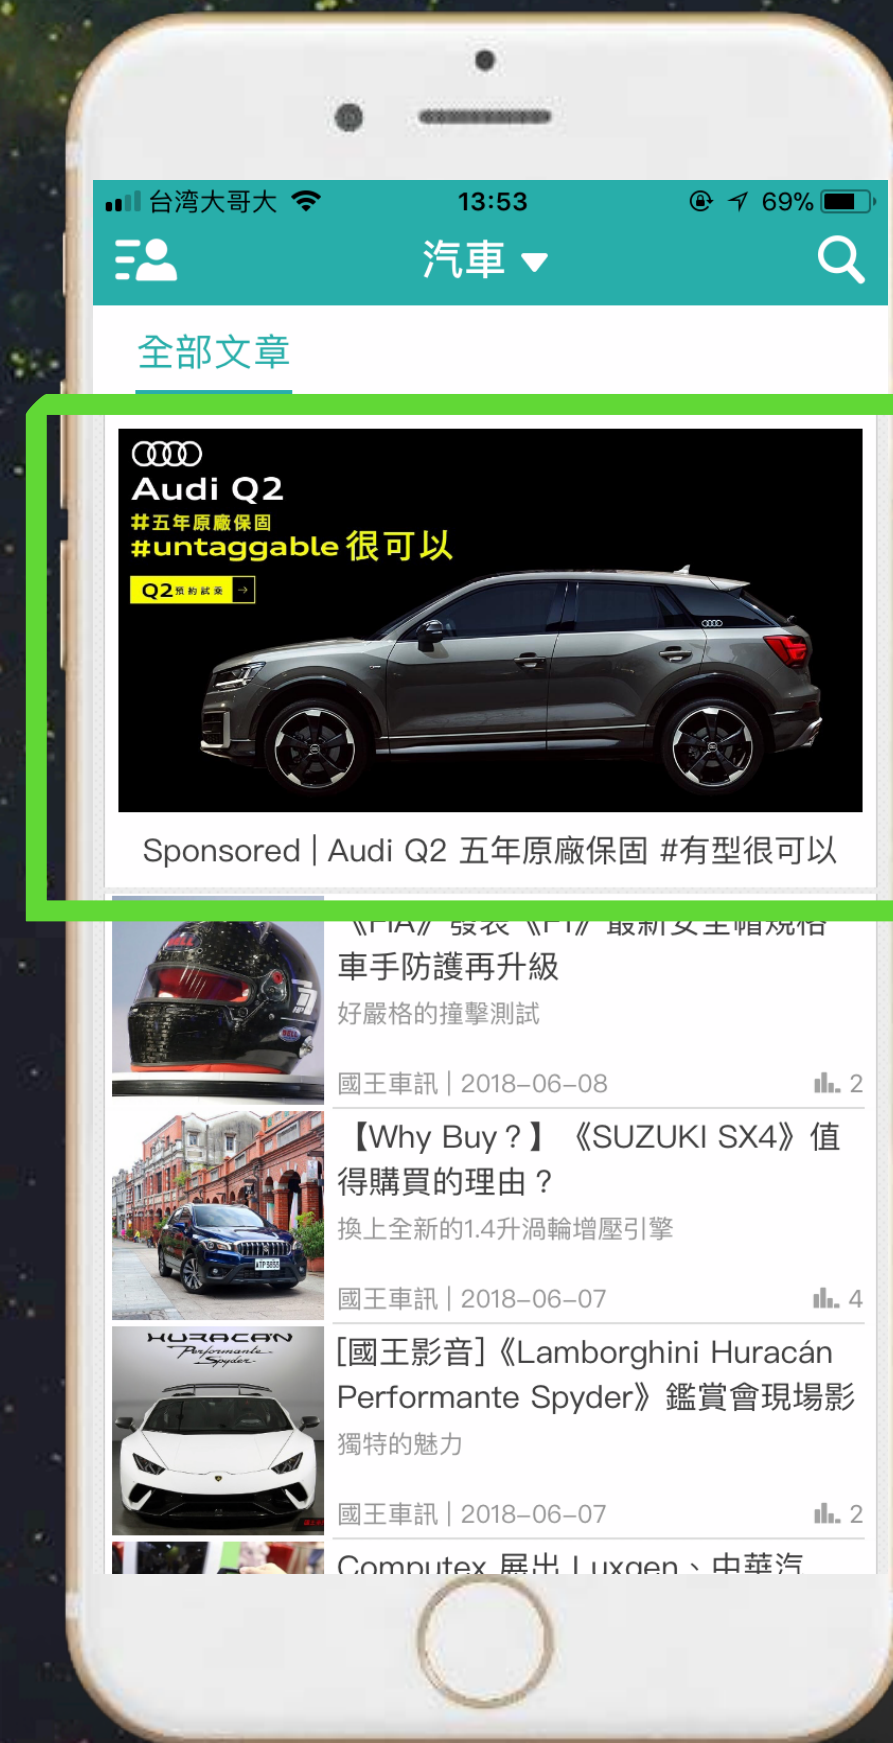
台湾大哥大 13:53 69%

汽車

全部文章

Audi Q2
#五年原廠保固
#untaggable很可以
Q2預約試乘

Sponsored | Audi Q2 五年原廠保固 #有型很可以

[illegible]
車手防護再升級
好嚴格的撞擊測試
國王車訊 | 2018–06–08 2

【Why Buy？】《SUZUKI SX4》值得購買的理由？
換上全新的1.4升渦輪增壓引擎
國王車訊 | 2018–06–07 4

HURACAN Performante Spyder
[國王影音]《Lamborghini Huracán Performante Spyder》鑑賞會現場影
獨特的魅力
國王車訊 | 2018–06–07 2

Computex 展出 Luxgen、中華汽